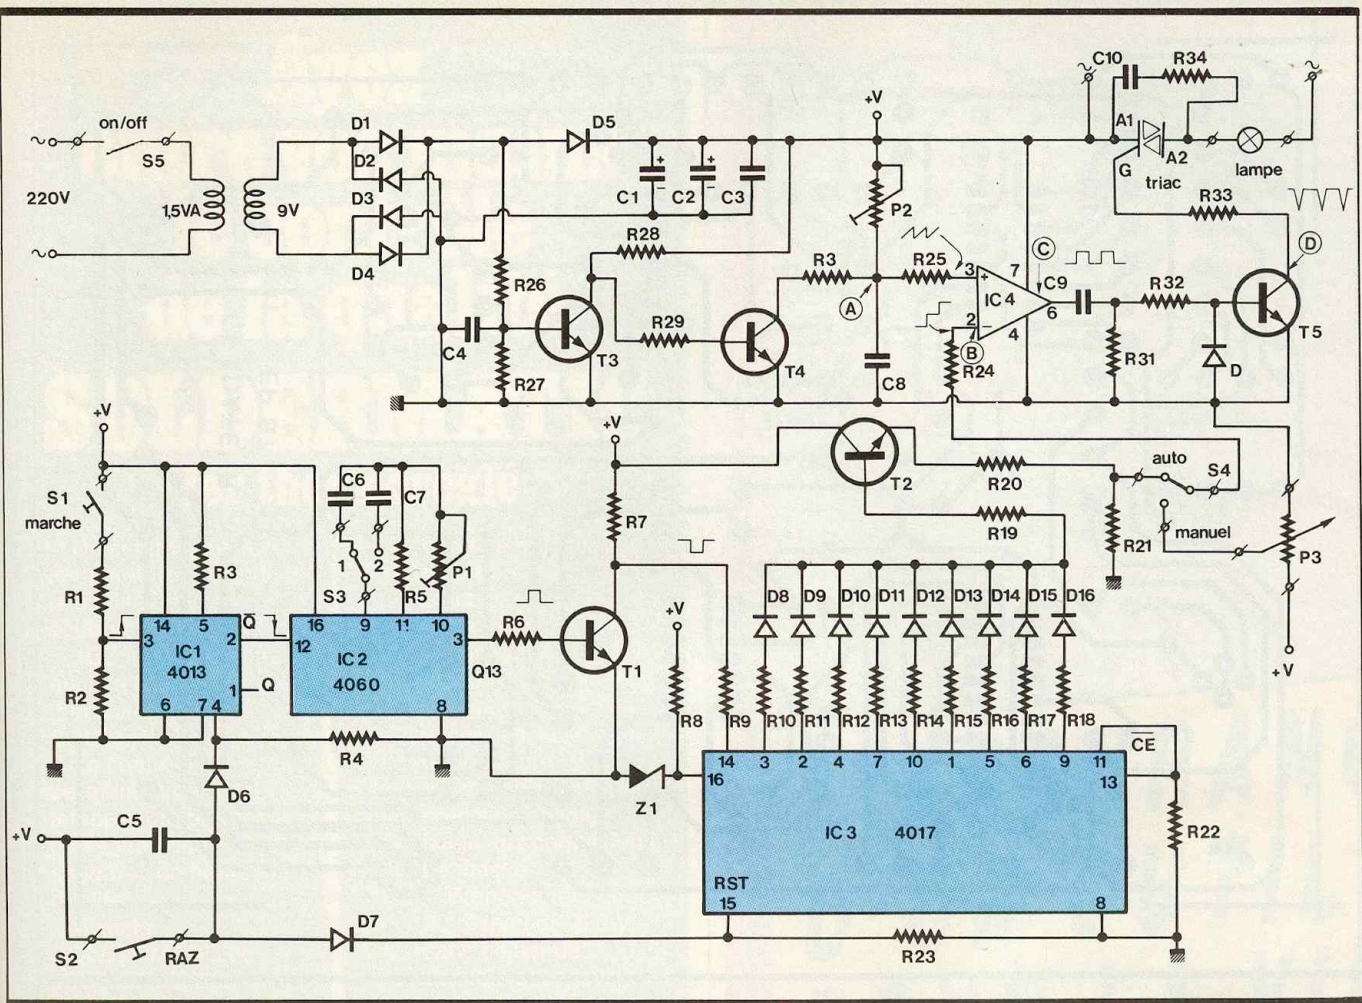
on/off
S5
220V
1,5VA
9V
D1
D2
D3
D4
D5
C1
C2
C3
+V
P2
C10
R34
A1
A2
G
triac
lampe
R33
R28
R26
R3
R25
3
7
C
C9
2
IC 4
6
4
R32
D
T5
R29
A
B
C4
T3
T4
R27
C8
R24
R31
D
+V
T2
R20
auto
S4
S1
marche
C6
C7
R19
R3
R21
manuel
1
2
P1
P3
R1
S3
R5
R7
14
5
2
$\overline{Q}$
16
9
11
10
3
R6
D8
D9
D10
D11
D12
D13
D14
D15
D16
3
IC1
4013
12
IC 2
4060
Q13
T1
+V
1
Q
R2
6
7
4
8
R8
R9
R10
R11
R12
R13
R14
R15
R16
R17
R18
R4
14
3
2
4
7
10
1
5
6
9
11
$\overline{CE}$
16
13
D6
Z1
+V
C5
IC 3
4017
R22
RST
15
8
S2
RAZ
D7
R23
+V